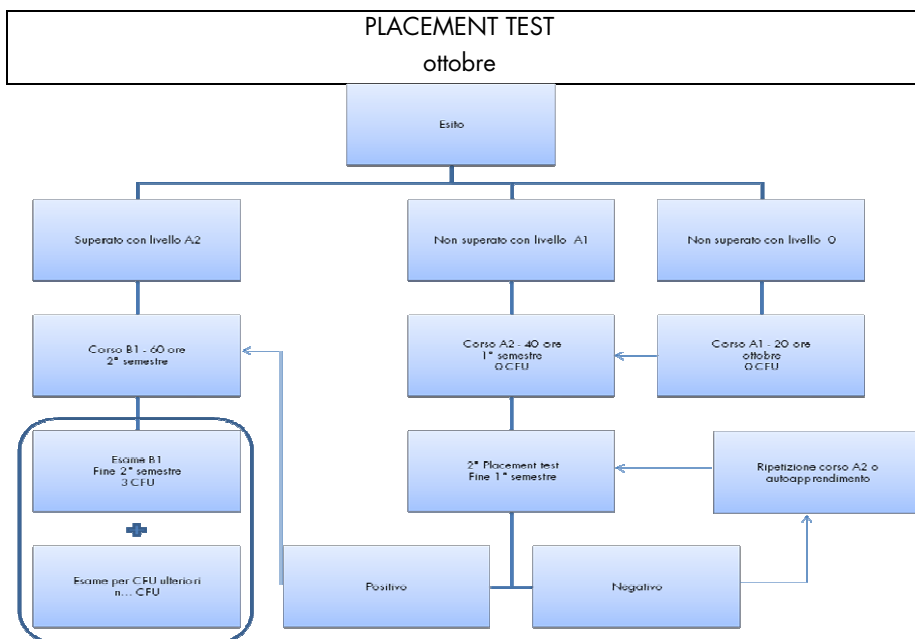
PLACEMENT TEST
ottobre

Esito

Superato con livello A2

Non superato con livello A1

Non superato con livello 0

Corso B1 - 60 ore
2° semestre

Corso A2 - 40 ore
1° semestre
0 CFU

Corso A1 - 20 ore
ottobre
0 CFU

Esame B1
Fine 2° semestre
3 CFU

Esame per CFU ulteriori
n... CFU

2° Placement test
Fine 1° semestre

Ripetizione corso A2 o autoapprendimento

Positivo

Negativo